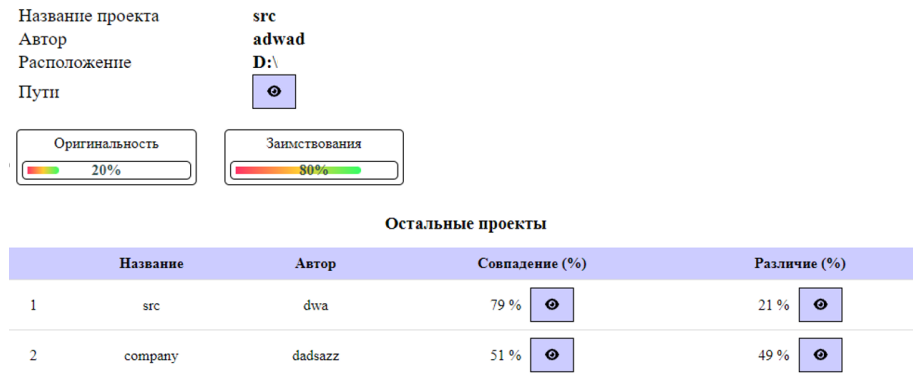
Название проекта src
Автор adwad
Расположение D:\
Пути

Оригинальность
20%

Заимствования
80%

Остальные проекты

| | Название | Автор | Совпадение (%) | Различие (%) |
|---|---|---|---|---|
| 1 | src | dwa | 79 % | 21 % |
| 2 | company | dadsazz | 51 % | 49 % |